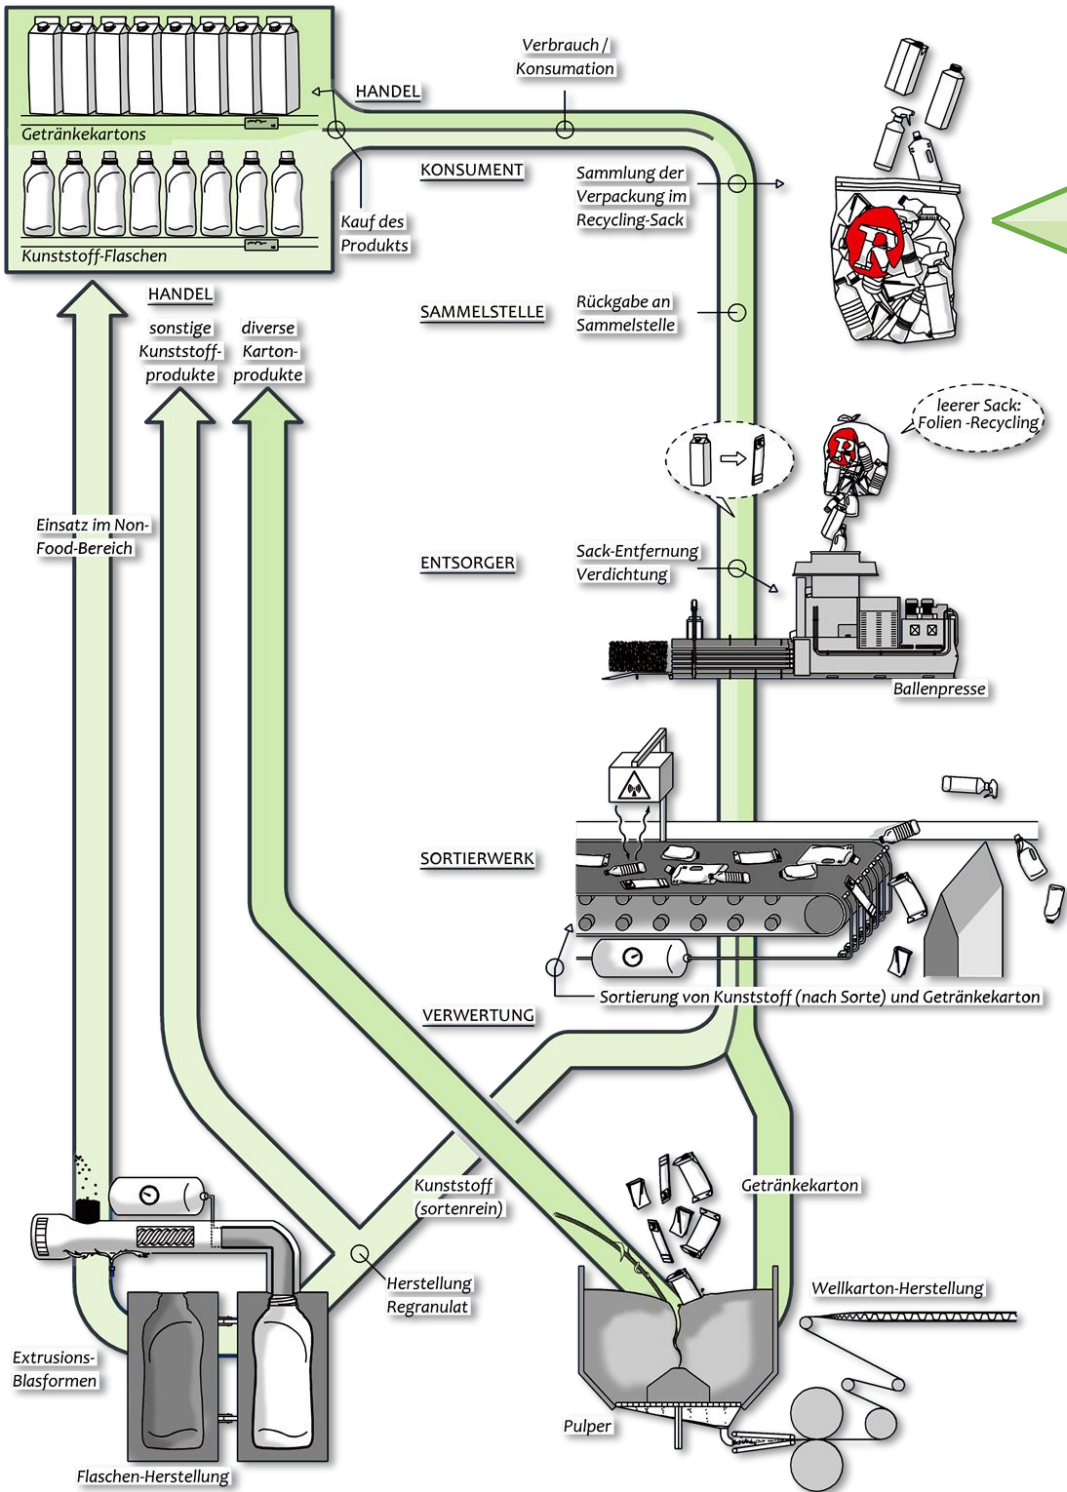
Getränkekartons

Kunststoff-Flaschen

HANDEL

Verbrauch / Konsumation

KONSUMENT

Kauf des Produkts

Sammlung der Verpackung im Recycling-Sack

HANDEL

sonstige Kunststoffprodukte

diverse Kartonprodukte

SAMMELSTELLE

Rückgabe an Sammelstelle

leerer Sack: Folien -Recycling

Einsatz im Non-Food-Bereich

ENTSORGER

Sack-Entfernung Verdichtung

Ballenpresse

SORTIERWERK

Sortierung von Kunststoff (nach Sorte) und Getränkekarton

VERWERTUNG

Kunststoff (sortenrein)

Getränkekarton

Herstellung Regranulat

Wellkarton-Herstellung

Extrusions-Blasformen

Pulper

Flaschen-Herstellung